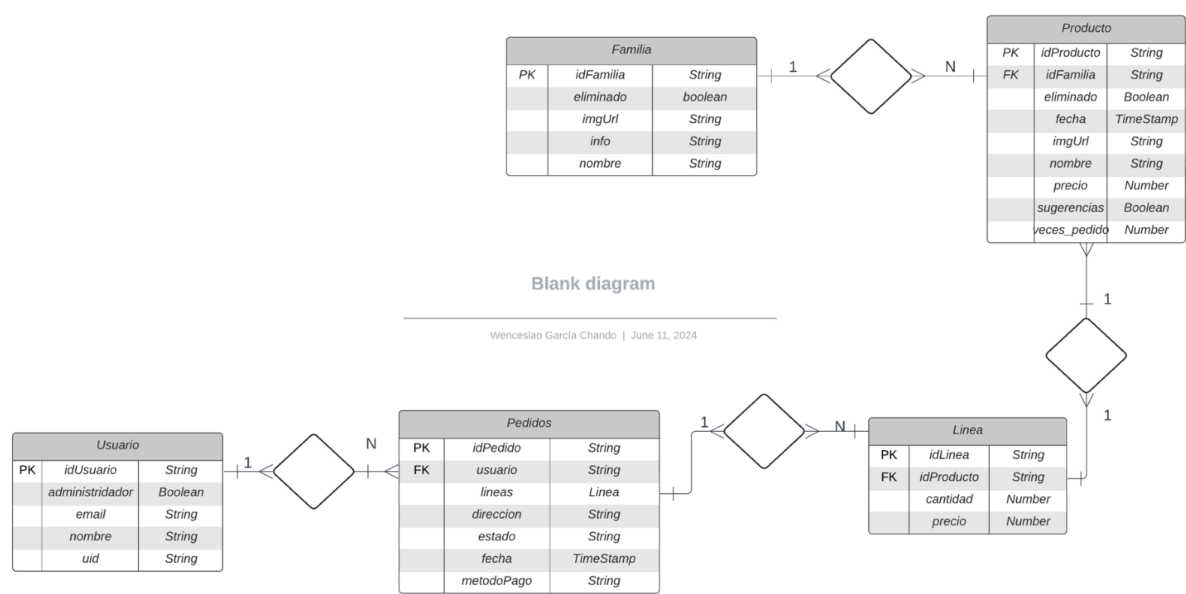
Familia

| PK | idFamilia | String |
|---|---|---|
| | eliminado | boolean |
| | imgUrl | String |
| | info | String |
| | nombre | String |

1

N

Producto

| PK | idProducto | String |
|---|---|---|
| FK | idFamilia | String |
| | eliminado | Boolean |
| | fecha | TimeStamp |
| | imgUrl | String |
| | nombre | String |
| | precio | Number |
| | sugerencias | Boolean |
| | veces_pedido | Number |

1

1

Blank diagram

Wenceslao García Chando | June 11, 2024

Usuario

| PK | idUsuario | String |
|---|---|---|
| | administridador | Boolean |
| | email | String |
| | nombre | String |
| | uid | String |

1

N

Pedidos

| PK | idPedido | String |
|---|---|---|
| FK | usuario | String |
| | lineas | Linea |
| | direccion | String |
| | estado | String |
| | fecha | TimeStamp |
| | metodoPago | String |

1

N

Linea

| PK | idLinea | String |
|---|---|---|
| FK | idProducto | String |
| | cantidad | Number |
| | precio | Number |